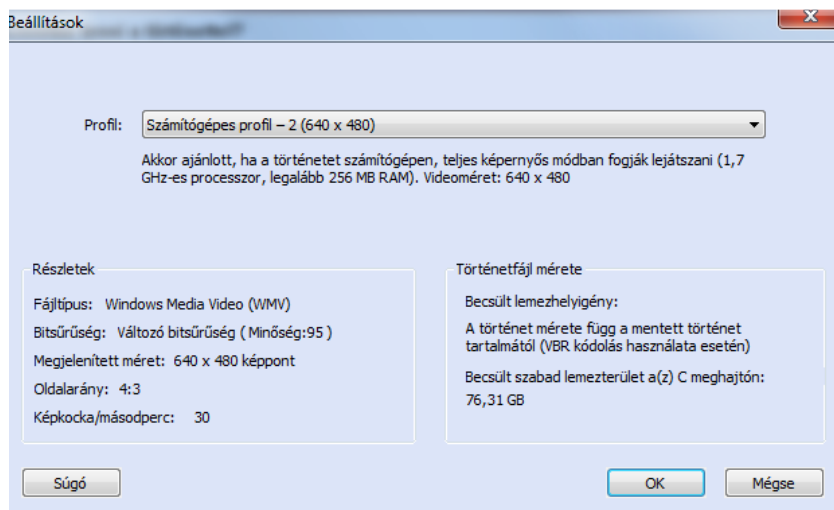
Beállítások

Profil: Számítógépes profil – 2 (640 x 480)

Akkor ajánlott, ha a történetet számítógépen, teljes képernyős módban fogják lejátszani (1,7 GHz-es processzor, legalább 256 MB RAM). Videoméret: 640 x 480

Részletek

Fájltípus: Windows Media Video (WMV)

Bitsűrűség: Változó bitsűrűség ( Minőség:95 )

Megjelenített méret: 640 x 480 képpont

Oldalarány: 4:3

Képkocka/másodperc: 30

Történetfájl mérete

Becsült lemezhelyigény:

A történet mérete függ a mentett történet tartalmától (VBR kódolás használata esetén)

Becsült szabad lemezterület a(z) C meghajtón:

76,31 GB

Súgó

OK

Mégse